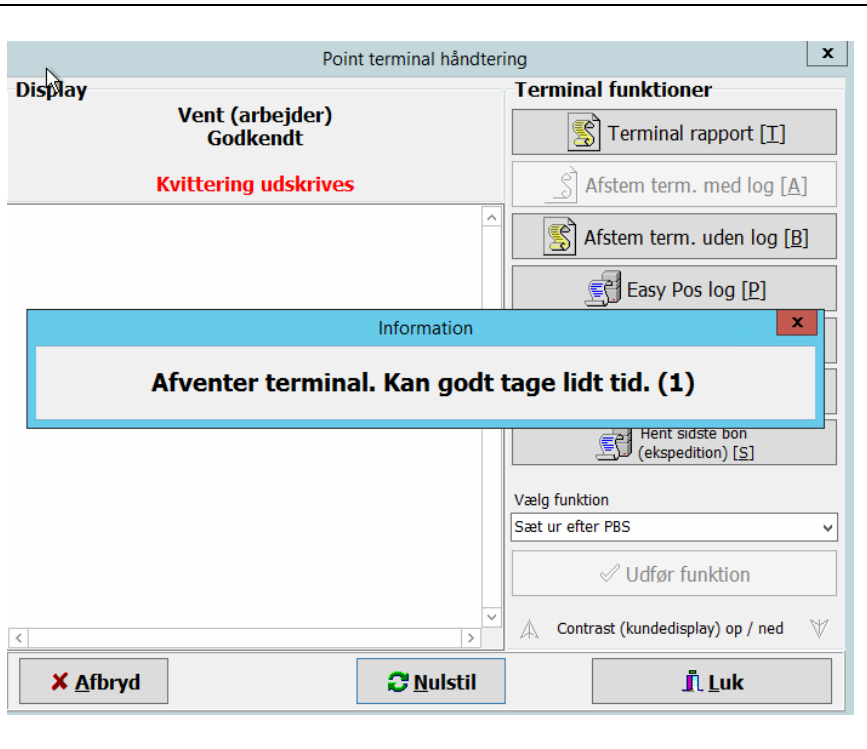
Point terminal håndtering

x

Display

Vent (arbejder)
Godkendt

Kvittering udskrives

Terminal funktioner

Terminal rapport [T]

Afstem term. med log [A]

Afstem term. uden log [B]

Easy Pos log [P]

Information

x

Afventer terminal. Kan godt tage lidt tid. (1)

Hent sidste bon (ekspedition) [S]

Vælg funktion

Sæt ur efter PBS

Udfør funktion

Contrast (kundedisplay) op / ned

Afbryd

Nulstil

Luk